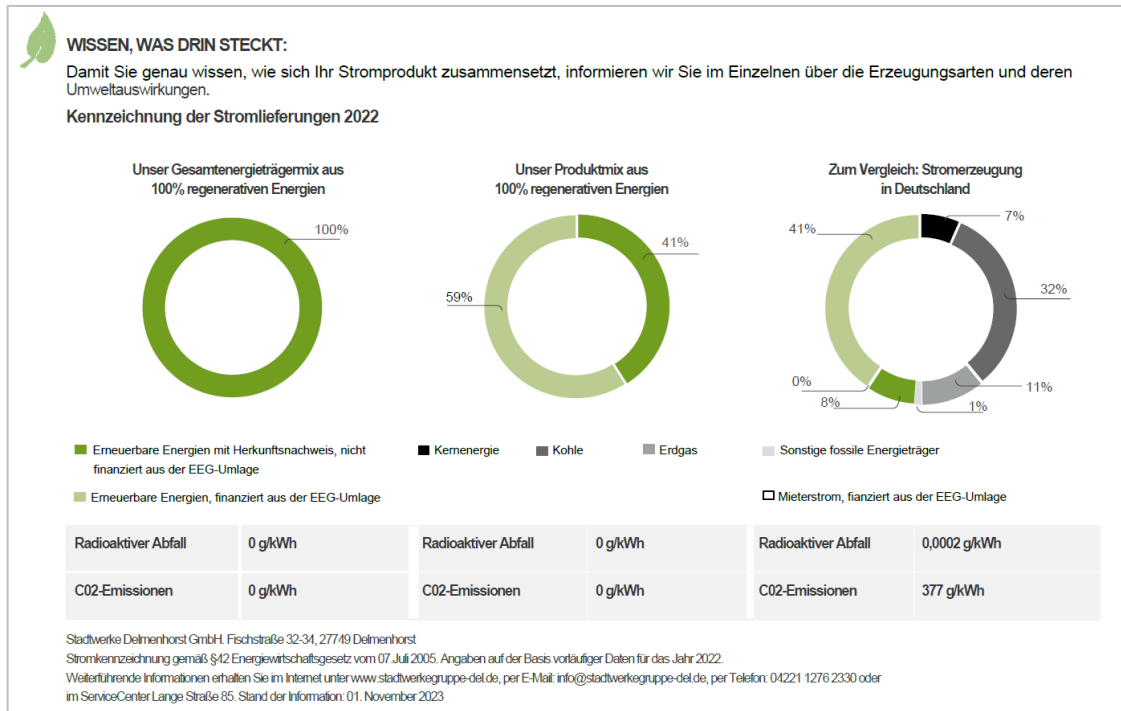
WISSEN, WAS DRIN STECKT:

Damit Sie genau wissen, wie sich Ihr Stromprodukt zusammensetzt, informieren wir Sie im Einzelnen über die Erzeugungsarten und deren Umweltauswirkungen.

Kennzeichnung der Stromlieferungen 2022

Unser Gesamtenergieträgermix aus 100% regenerativen Energien

100%

Unser Produktmix aus 100% regenerativen Energien

41%

59%

Zum Vergleich: Stromerzeugung in Deutschland

7%

32%

11%

1%

8%

0%

41%

Erneuerbare Energien mit Herkunftsnachweis, nicht finanziert aus der EEG-Umlage

Kernenergie

Kohle

Erdgas

Sonstige fossile Energieträger

Erneuerbare Energien, finanziert aus der EEG-Umlage

Mieterstrom, fianziert aus der EEG-Umlage

| Radioaktiver Abfall | 0 g/kWh | Radioaktiver Abfall | 0 g/kWh | Radioaktiver Abfall | 0,0002 g/kWh |
|---|---|---|---|---|---|
| C02-Emissionen | 0 g/kWh | C02-Emissionen | 0 g/kWh | C02-Emissionen | 377 g/kWh |

Stadtwerke Delmenhorst GmbH. Fischstraße 32-34, 27749 Delmenhorst
Stromkennzeichnung gemäß §42 Energiewirtschaftsgesetz vom 07 Juli 2005. Angaben auf der Basis vorläufiger Daten für das Jahr 2022.
Weiterführende Informationen erhalten Sie im Internet unter www.stadtwerkegruppe-del.de, per E-Mail: info@stadtwerkegruppe-del.de, per Telefon: 04221 1276 2330 oder im ServiceCenter Lange Straße 85. Stand der Information: 01. November 2023